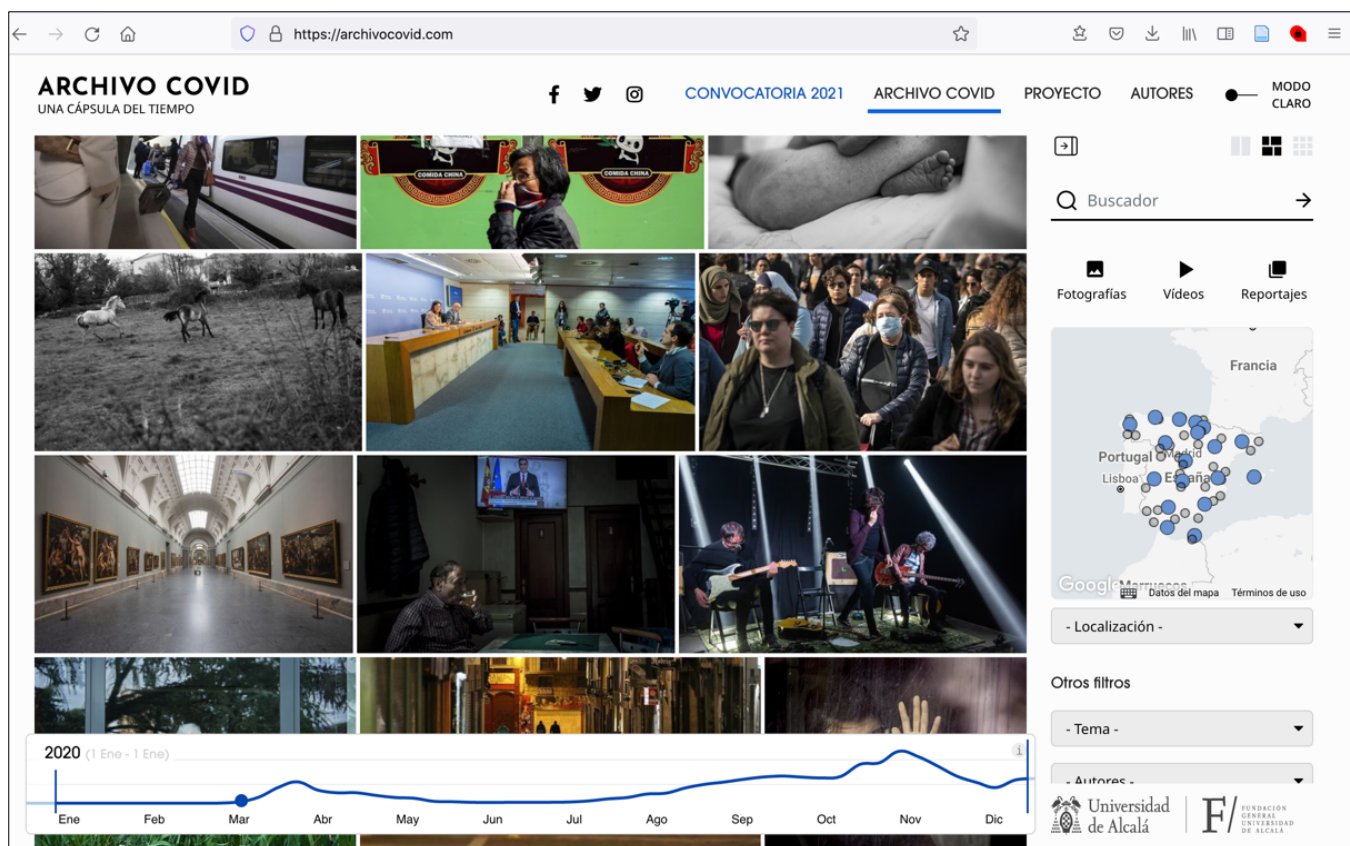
https://archivocovid.com

ARCHIVO COVID
UNA CÁPSULA DEL TIEMPO

CONVOCATORIA 2021 ARCHIVO COVID PROYECTO AUTORES MODO CLARO

COMIDA CHINA COMIDA CHINA

Buscador

Fotografías Vídeos Reportajes

Francia
Portugal Madrid
Lisboa España
Google Marruecos Datos del mapa Términos de uso

- Localización -

Otros filtros

- Tema -

- Autores -

2020 (1 Ene - 1 Ene)

Ene Feb Mar Abr May Jun Jul Ago Sep Oct Nov Dic

Universidad de Alcalá

FUNDACIÓN GENERAL UNIVERSIDAD DE ALCALÁ